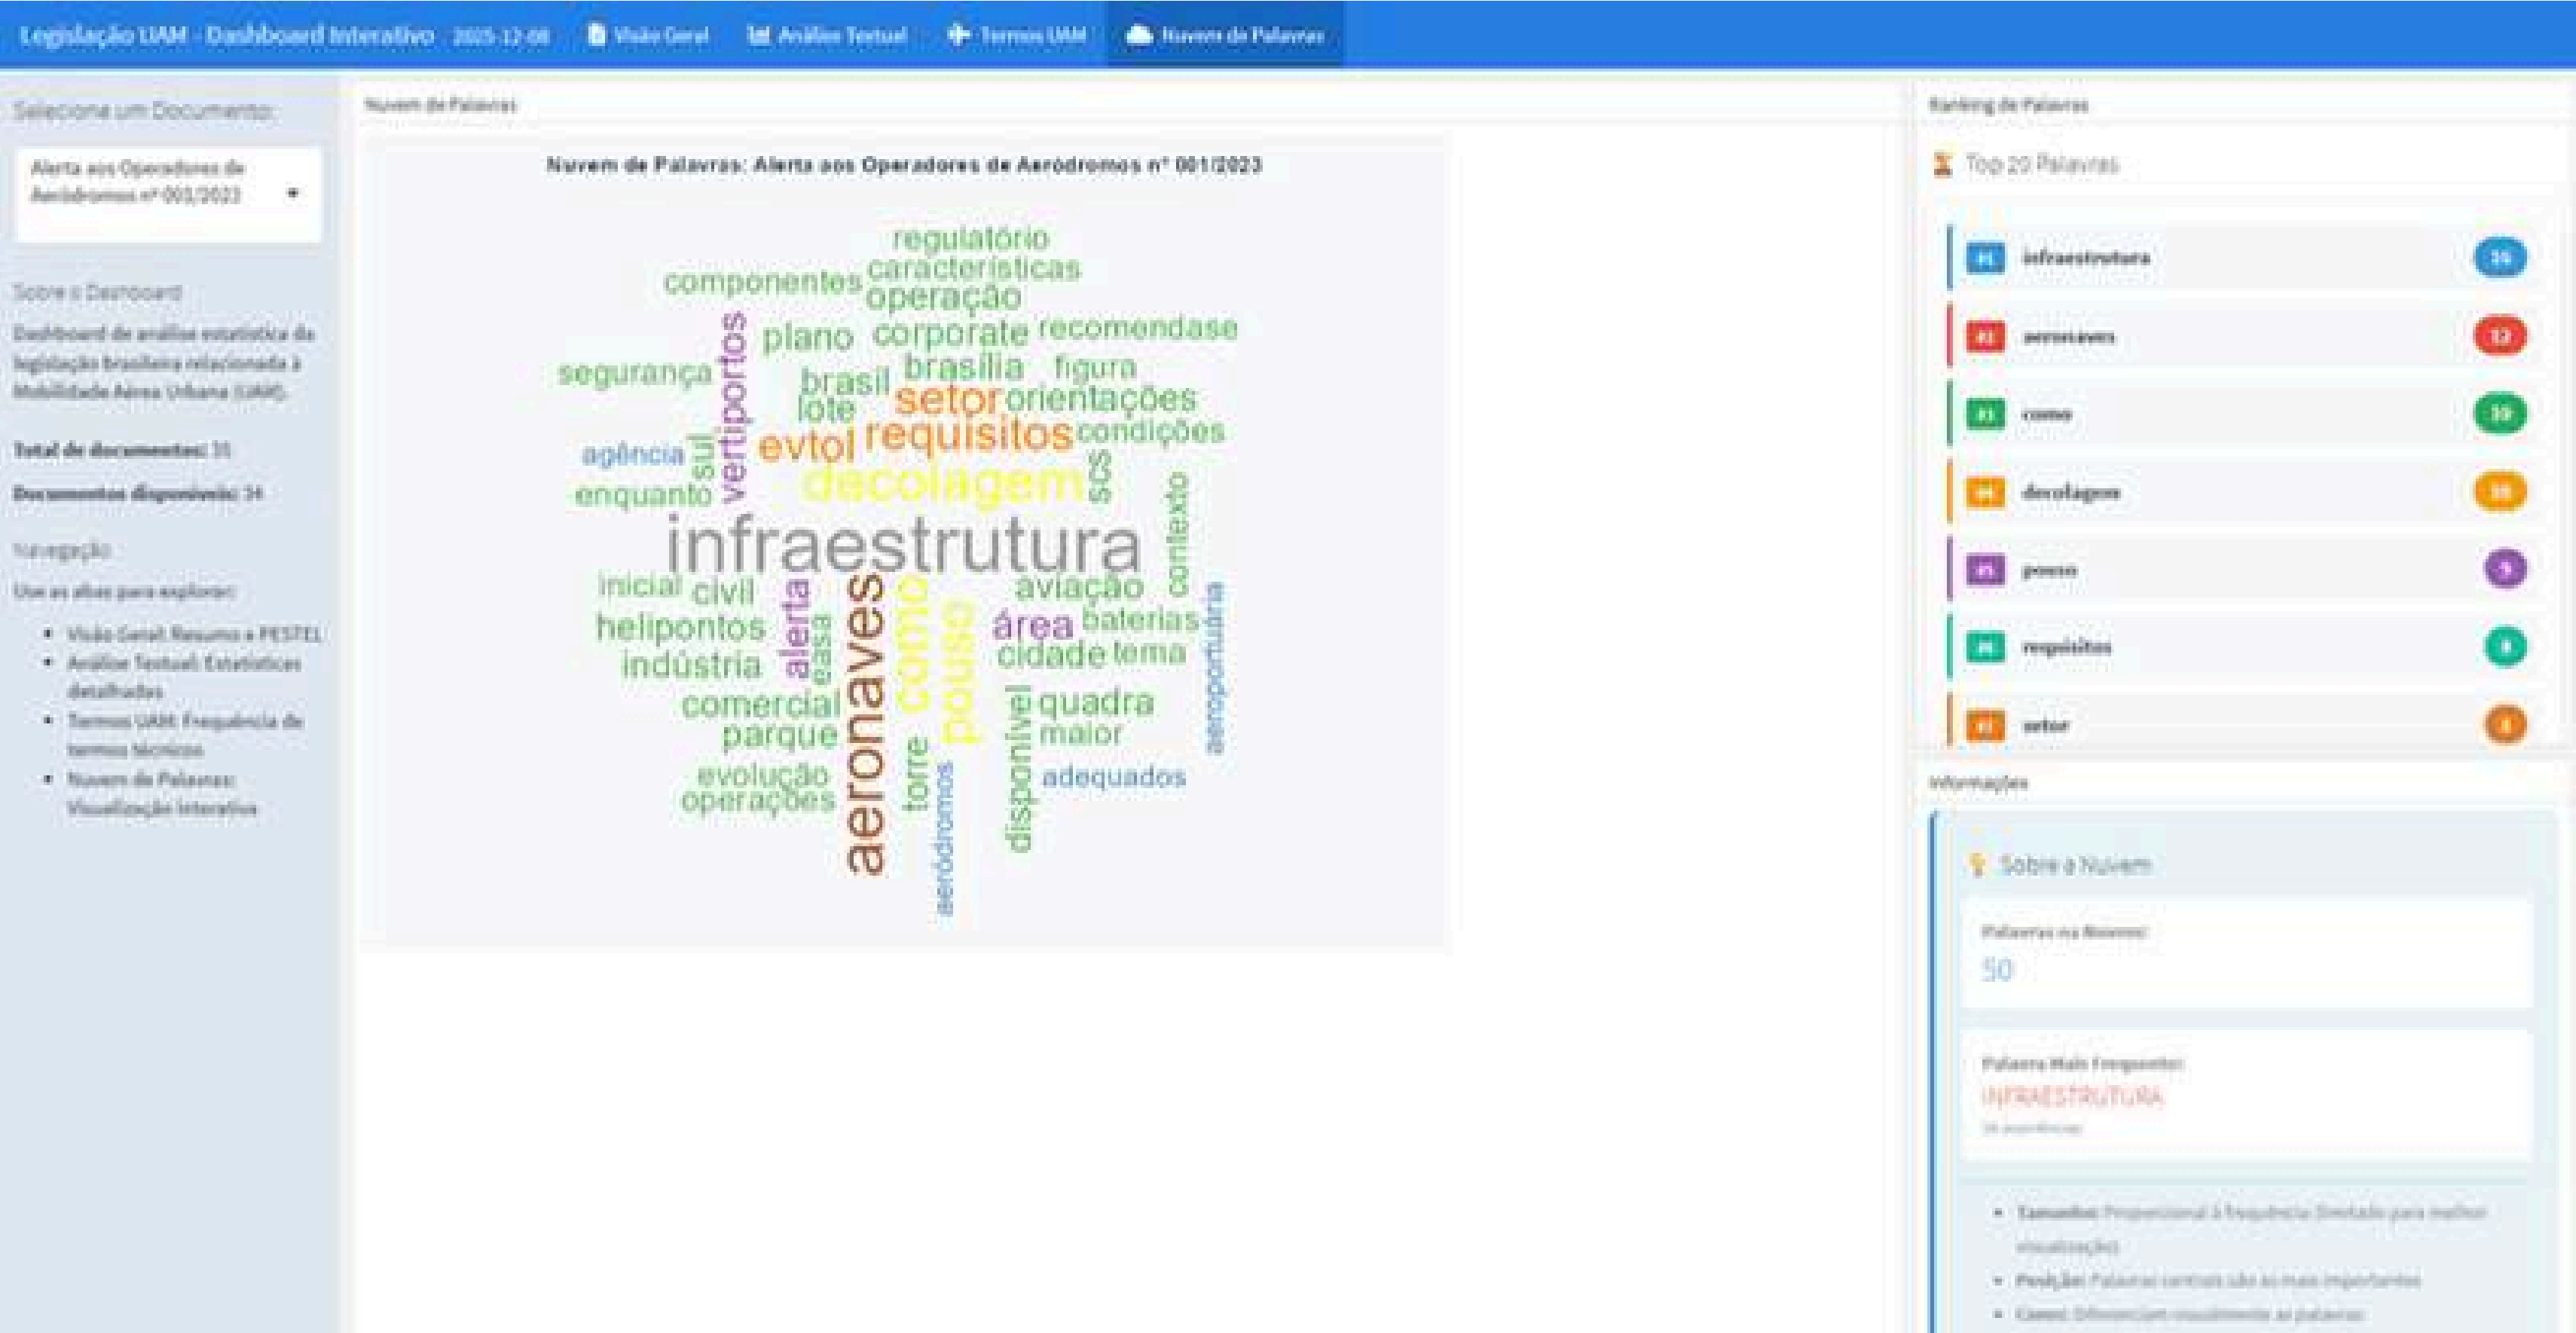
Legislação UAM - Dashboard Interativo 2025-12-08 Visão Geral Análise Textual Termos UAM Nuvem de Palavras

Seleciona um Documento:

Alerta aos Operadores de Aeródromos nº 001/2023

Sobre o Dashboard

Dashboard de análise estatística da legislação brasileira relacionada à Mobilidade Aérea Urbana (UAM).

Total de documentos: 35

Documentos disponíveis: 34

Navegação

Use as abas para explorar:

- Visão Geral: Resumo e PESTEL
- Análise Textual: Estatísticas detalhadas
- Termos UAM: Frequência de termos técnicos
- Nuvem de Palavras: Visualização interativa

Nuvem de Palavras

Nuvem de Palavras: Alerta aos Operadores de Aeródromos nº 001/2023

regulatório componentes características operação vertiportos plano corporate recomendase segurança brasil brasília figura lote setor orientações agência sul evtol requisitos condições enquanto decolagem scs infraestrutura contexto inicial civil aviação helipontos alerta easa aeronaves como pouso área baterias indústria cidade tema comercial quadra parque disponível maior aeroportuária evolução operações torre aeródromos adequados

Ranking de Palavras

Top 20 Palavras

| | | |
|---|---|---|
| #1 | infraestrutura | 16 |
| #2 | aeronaves | 12 |
| #3 | como | 10 |
| #4 | decolagem | 10 |
| #5 | pouso | 9 |
| #6 | requisitos | 8 |
| #7 | setor | 8 |

Informações

Sobre a Nuvem

Palavras na Nuvem:
50

Palavra Mais Frequente:
INFRAESTRUTURA
16 ocorrências

- Tamanho: Proporcional à frequência (limitado para melhor visualização)
- Posição: Palavras centrais são as mais importantes
- Cores: Diferenciam visualmente as palavras